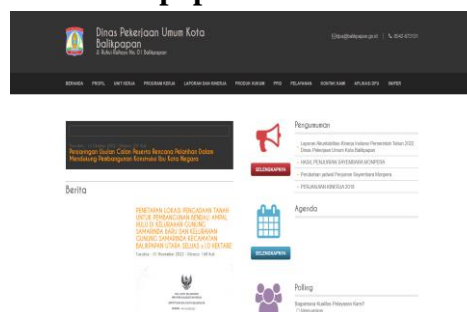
Dinas Pekerjaan Umum Kota Balikpapan
Jl. Ruhui Rahayu No. 01 Balikpapan

BERANDA PROFIL UNIT KERJA PROGRAM KERJA LAPORAN DAN KINERJA PRODUK HUKUM PPID PELAYANAN KONTAK KAMI APLIKASI DPU SKPER

Pengumuman

Laporan Akuntabilitas Kinerja Instansi Pemerintah Tahun 2022 Dinas Pekerjaan Umum Kota Balikpapan

HASIL PENJURIAN SAYEMBARA MONPERA

Perubahan jadwal Pengumuman Sayembara Monpera

PERJANJIAN KINERJA 2018

SELENGKAPNYA

Penjaringan Usulan Calon Peserta Rencana Pelatihan Dalam Mendukung Pembangunan Konstruksi Ibu Kota Negara

Berita

PENETAPAN LOKASI PENGADAAN TANAH UNTUK PEMBANGUNAN BENDALI AMPAL HULU DI KELURAHAN GUNUNG SAMARINDA BARU DAN KELURAHAN GUNUNG SAMARINDA KECAMATAN BALIKPAPAN UTARA SELUAS ± 13 HEKTARE

Agenda

SELENGKAPNYA

Polling

Bagaimana Kualitas Pelayanan Kami?